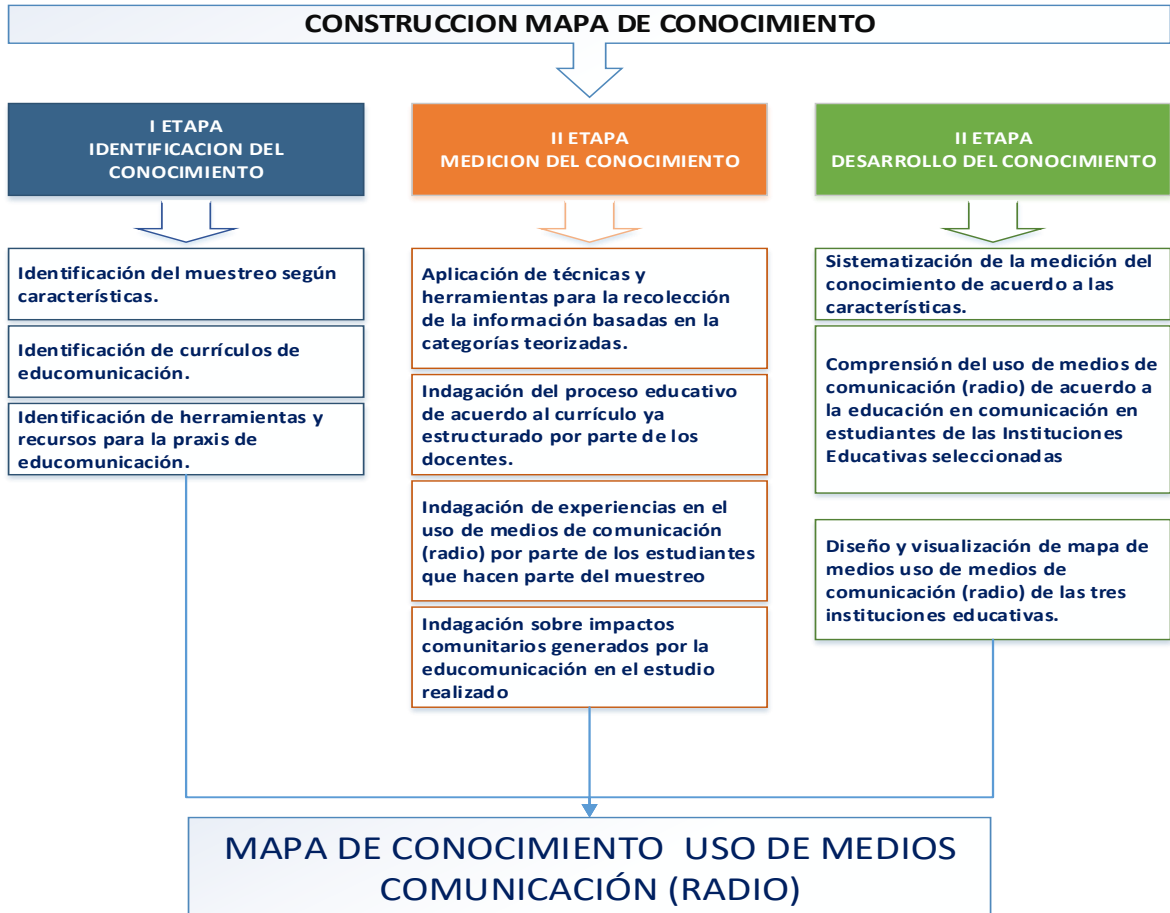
CONSTRUCCION MAPA DE CONOCIMIENTO

I ETAPA
IDENTIFICACION DEL CONOCIMIENTO

Identificación del muestreo según características.

Identificación de currículos de educomunicación.

Identificación de herramientas y recursos para la praxis de educomunicación.

II ETAPA
MEDICION DEL CONOCIMIENTO

Aplicación de técnicas y herramientas para la recolección de la información basadas en la categorías teorizadas.

Indagación del proceso educativo de acuerdo al currículo ya estructurado por parte de los docentes.

Indagación de experiencias en el uso de medios de comunicación (radio) por parte de los estudiantes que hacen parte del muestreo

Indagación sobre impactos comunitarios generados por la educomunicación en el estudio realizado

II ETAPA
DESARROLLO DEL CONOCIMIENTO

Sistematización de la medición del conocimiento de acuerdo a las características.

Comprensión del uso de medios de comunicación (radio) de acuerdo a la educación en comunicación en estudiantes de las Instituciones Educativas seleccionadas

Diseño y visualización de mapa de medios uso de medios de comunicación (radio) de las tres instituciones educativas.

MAPA DE CONOCIMIENTO USO DE MEDIOS COMUNICACIÓN (RADIO)